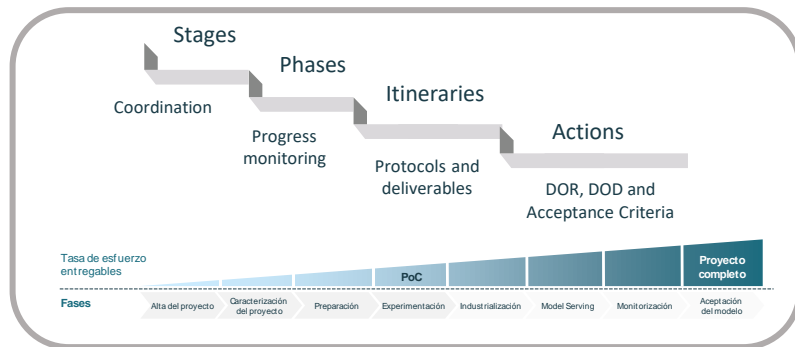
Stages

Phases

Itineraries

Actions

Coordination

Progress monitoring

Protocols and deliverables

DOR, DOD and Acceptance Criteria

Tasa de esfuerzo entregables

PoC

Proyecto completo

Fases

Alta del proyecto

Caracterización del proyecto

Preparación

Experimentación

Industrialización

Model Serving

Monitorización

Aceptación del modelo